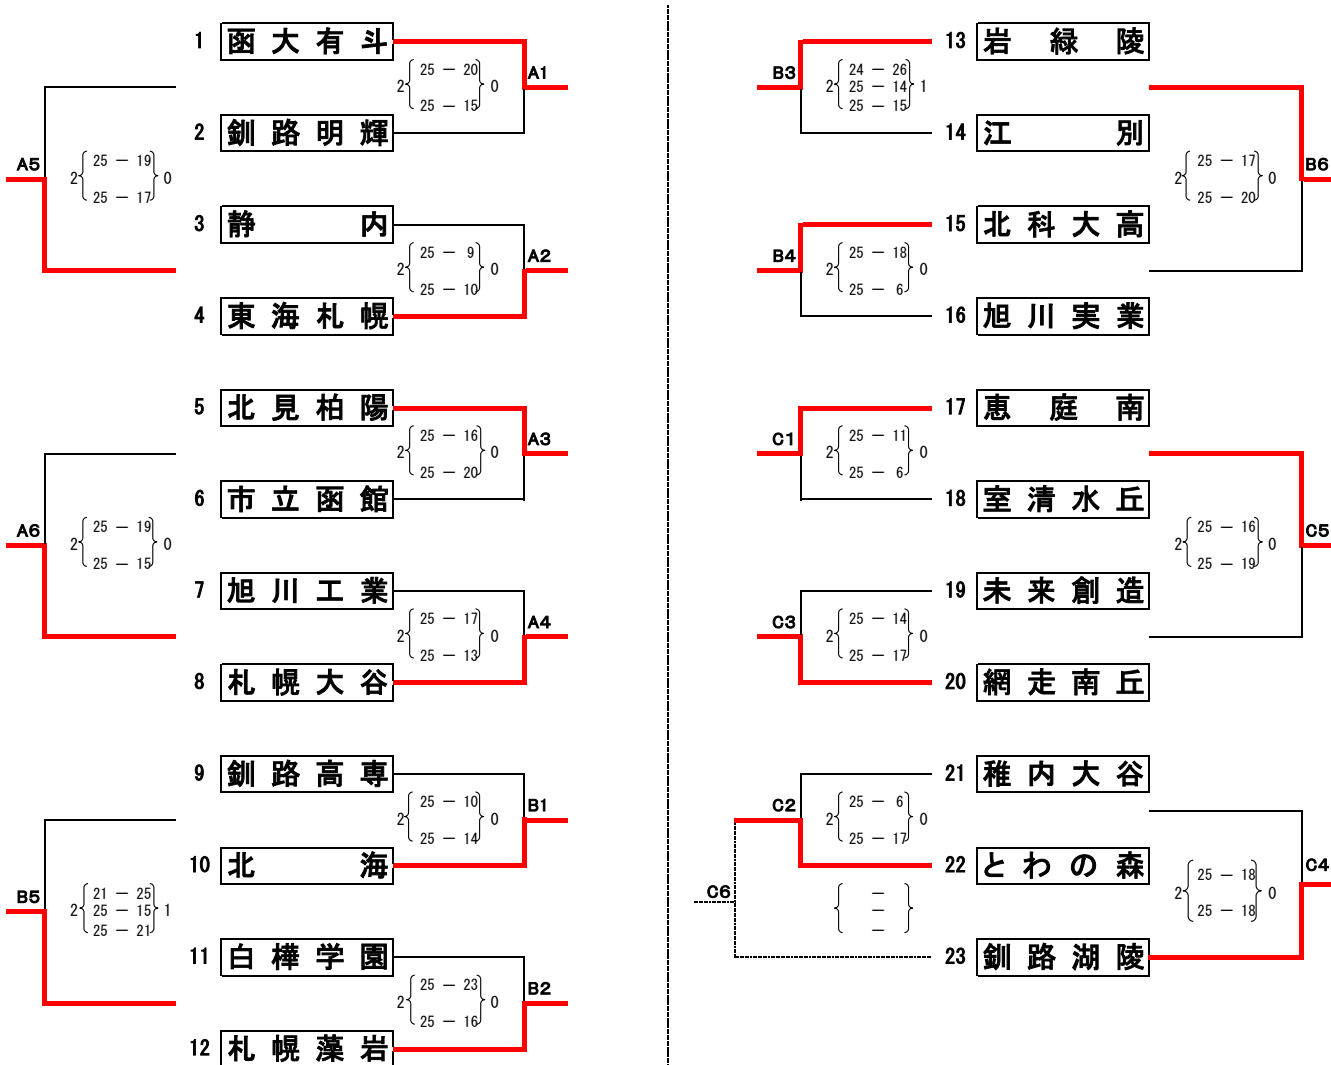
1 函大有斗
2 釧路明輝
A1 2 { 25 — 20 / 25 — 15 } 0

A5 2 { 25 — 19 / 25 — 17 } 0

3 静 内
4 東海札幌
A2 2 { 25 — 9 / 25 — 10 } 0

5 北見柏陽
6 市立函館
A3 2 { 25 — 16 / 25 — 20 } 0

A6 2 { 25 — 19 / 25 — 15 } 0

7 旭川工業
8 札幌大谷
A4 2 { 25 — 17 / 25 — 13 } 0

9 釧路高専
10 北 海
B1 2 { 25 — 10 / 25 — 14 } 0

B5 2 { 21 — 25 / 25 — 15 / 25 — 21 } 1

11 白樺学園
12 札幌藻岩
B2 2 { 25 — 23 / 25 — 16 } 0

13 岩 緑 陵
14 江 別
B3 2 { 24 — 26 / 25 — 14 / 25 — 15 } 1

B6 2 { 25 — 17 / 25 — 20 } 0

15 北科大高
16 旭川実業
B4 2 { 25 — 18 / 25 — 6 } 0

17 恵 庭 南
18 室清水丘
C1 2 { 25 — 11 / 25 — 6 } 0

C5 2 { 25 — 16 / 25 — 19 } 0

19 未来創造
20 網走南丘
C3 2 { 25 — 14 / 25 — 17 } 0

21 稚内大谷
22 とわの森
C2 2 { 25 — 6 / 25 — 17 } 0

C6 { — / — / — }

23 釧路湖陵
C4 2 { 25 — 18 / 25 — 18 } 0